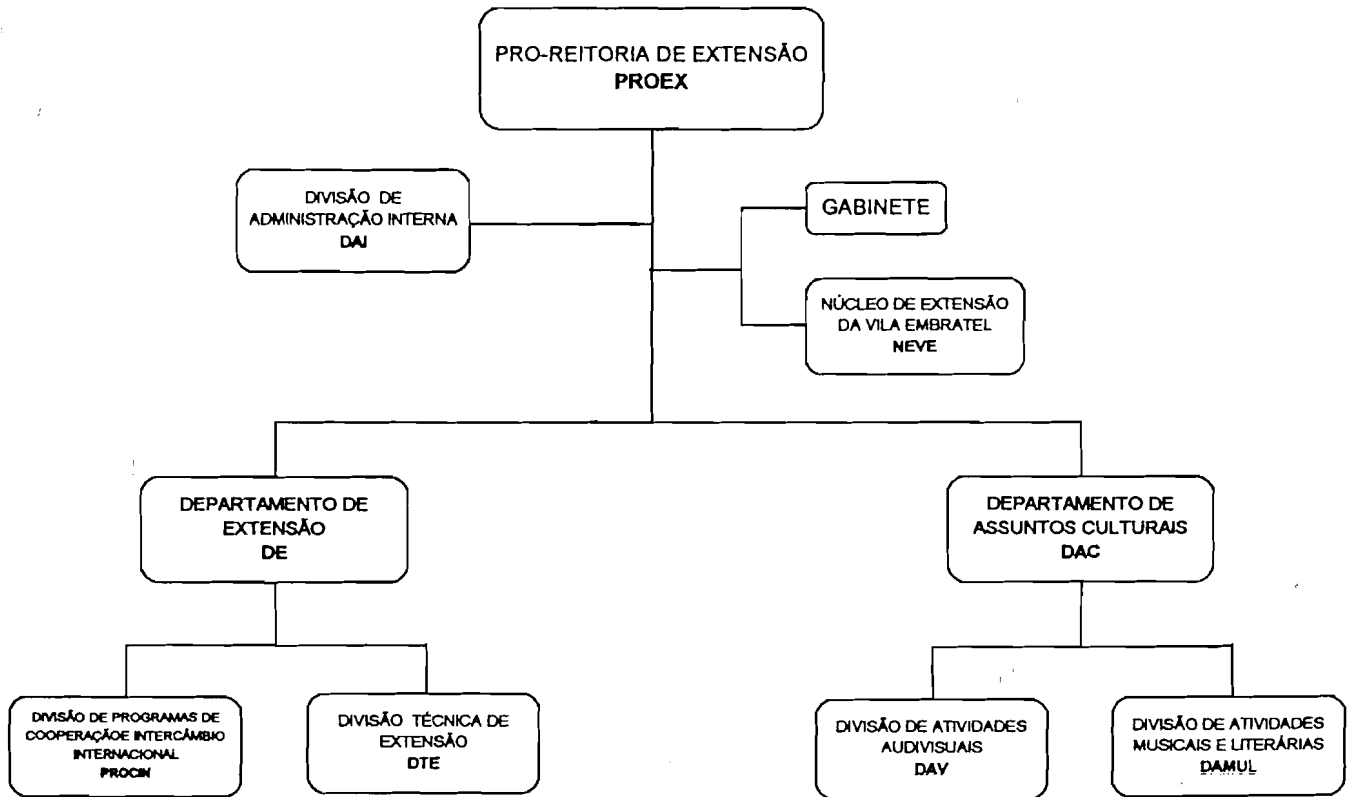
PRO-REITORIA DE EXTENSÃO
PROEX

DIVISÃO DE ADMINISTRAÇÃO INTERNA
DAI

GABINETE

NÚCLEO DE EXTENSÃO DA VILA EMBRATEL
NEVE

DEPARTAMENTO DE EXTENSÃO
DE

DEPARTAMENTO DE ASSUNTOS CULTURAIS
DAC

DIVISÃO DE PROGRAMAS DE COOPERAÇÃOE INTERCÂMBIO INTERNACIONAL
PROCIN

DIVISÃO TÉCNICA DE EXTENSÃO
DTE

DIVISÃO DE ATIVIDADES AUDIVISUAIS
DAV

DIVISÃO DE ATIVIDADES MUSICAIS E LITERÁRIAS
DAMUL